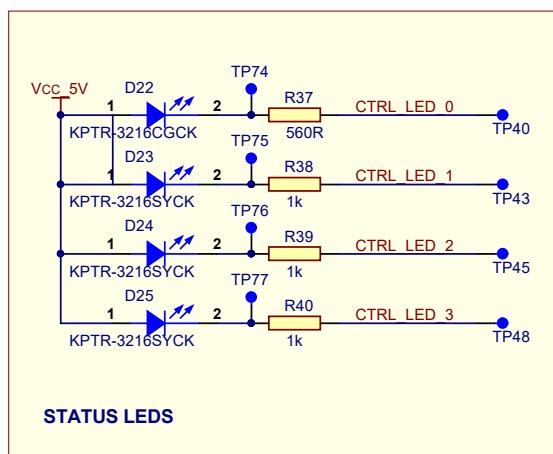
VCC_5V

D22
1
2
KPTR-3216CGCK
TP74
R37
560R
CTRL_LED_0
TP40

D23
1
2
KPTR-3216SYCK
TP75
R38
1k
CTRL_LED_1
TP43

D24
1
2
KPTR-3216SYCK
TP76
R39
1k
CTRL_LED_2
TP45

D25
1
2
KPTR-3216SYCK
TP77
R40
1k
CTRL_LED_3
TP48

STATUS LEDS